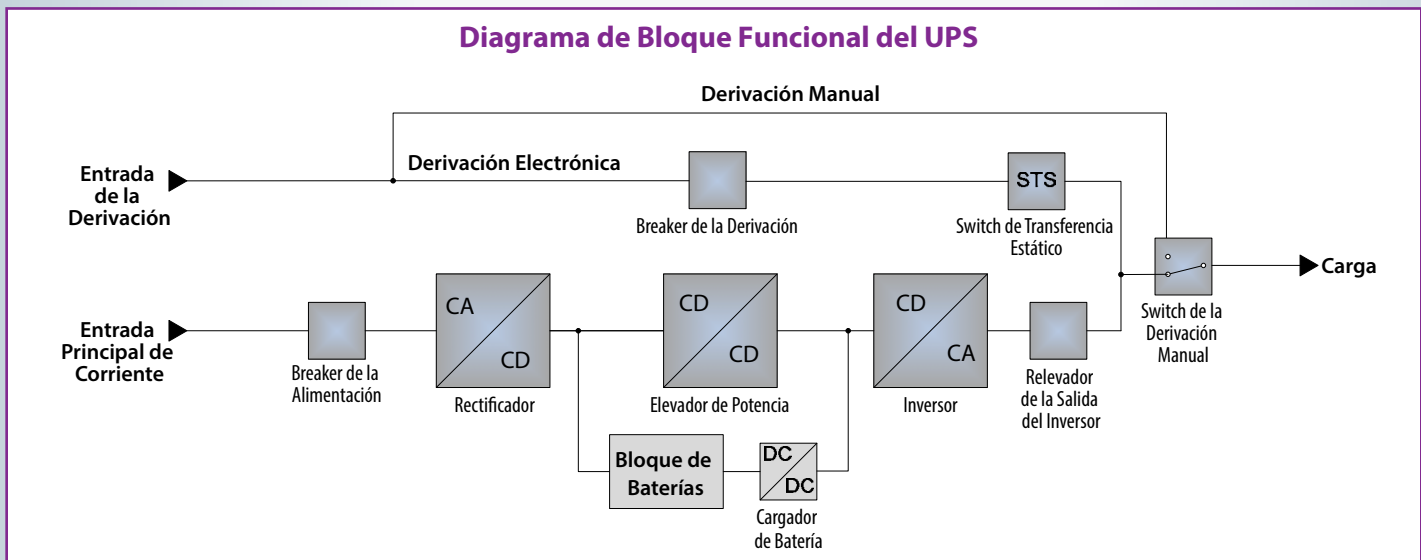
Diagrama de Bloque Funcional del UPS

Derivación Manual

Entrada de la Derivación

Derivación Electrónica

Breaker de la Derivación

STS

Switch de Transferencia Estático

Carga

Switch de la Derivación Manual

Entrada Principal de Corriente

Breaker de la Alimentación

CA
CD

Rectificador

CD
CD

Elevador de Potencia

CD
CA

Inversor

Relevador de la Salida del Inversor

Bloque de Baterías

DC
DC

Cargador de Batería